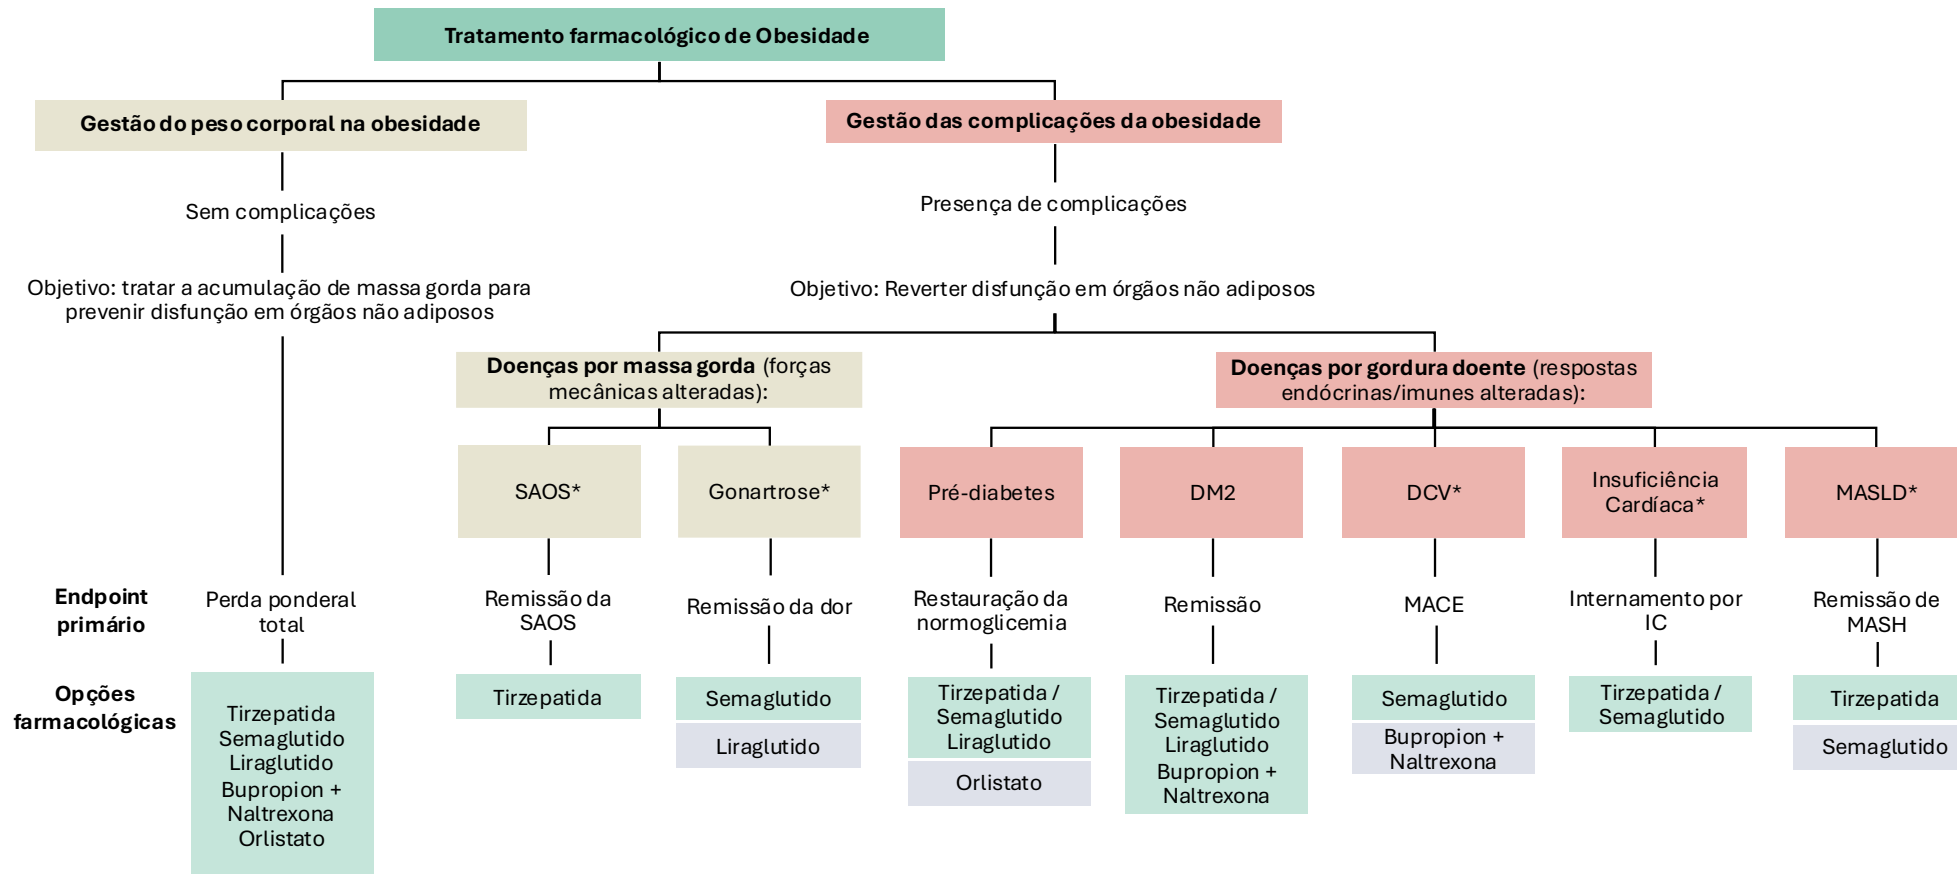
Tratamento farmacológico de Obesidade

Gestão do peso corporal na obesidade

Sem complicações

Objetivo: tratar a acumulação de massa gorda para prevenir disfunção em órgãos não adiposos

Gestão das complicações da obesidade

Presença de complicações

Objetivo: Reverter disfunção em órgãos não adiposos

**Doenças por massa gorda** (forças mecânicas alteradas):

**Doenças por gordura doente** (respostas endócrinas/imunes alteradas):

SAOS*

Gonartrose*

Pré-diabetes

DM2

DCV*

Insuficiência Cardíaca*

MASLD*

Endpoint primário

Perda ponderal total

Remissão da SAOS

Remissão da dor

Restauração da normoglicemia

Remissão

MACE

Internamento por IC

Remissão de MASH

Opções farmacológicas

Tirzepatida
Semaglutido
Liraglutido
Bupropion + Naltrexona
Orlistato

Tirzepatida

Semaglutido

Liraglutido

Tirzepatida / Semaglutido
Liraglutido

Orlistato

Tirzepatida / Semaglutido
Liraglutido
Bupropion + Naltrexona

Semaglutido

Bupropion + Naltrexona

Tirzepatida / Semaglutido

Tirzepatida

Semaglutido